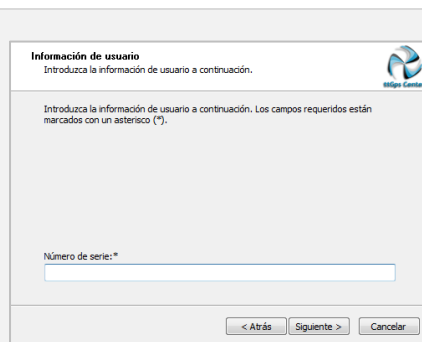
Información de usuario
Introduzca la información de usuario a continuación.

9tUps Cente

Introduzca la información de usuario a continuación. Los campos requeridos están marcados con un asterisco (*).

Número de serie:*

< Atrás
Siguiente >
Cancelar